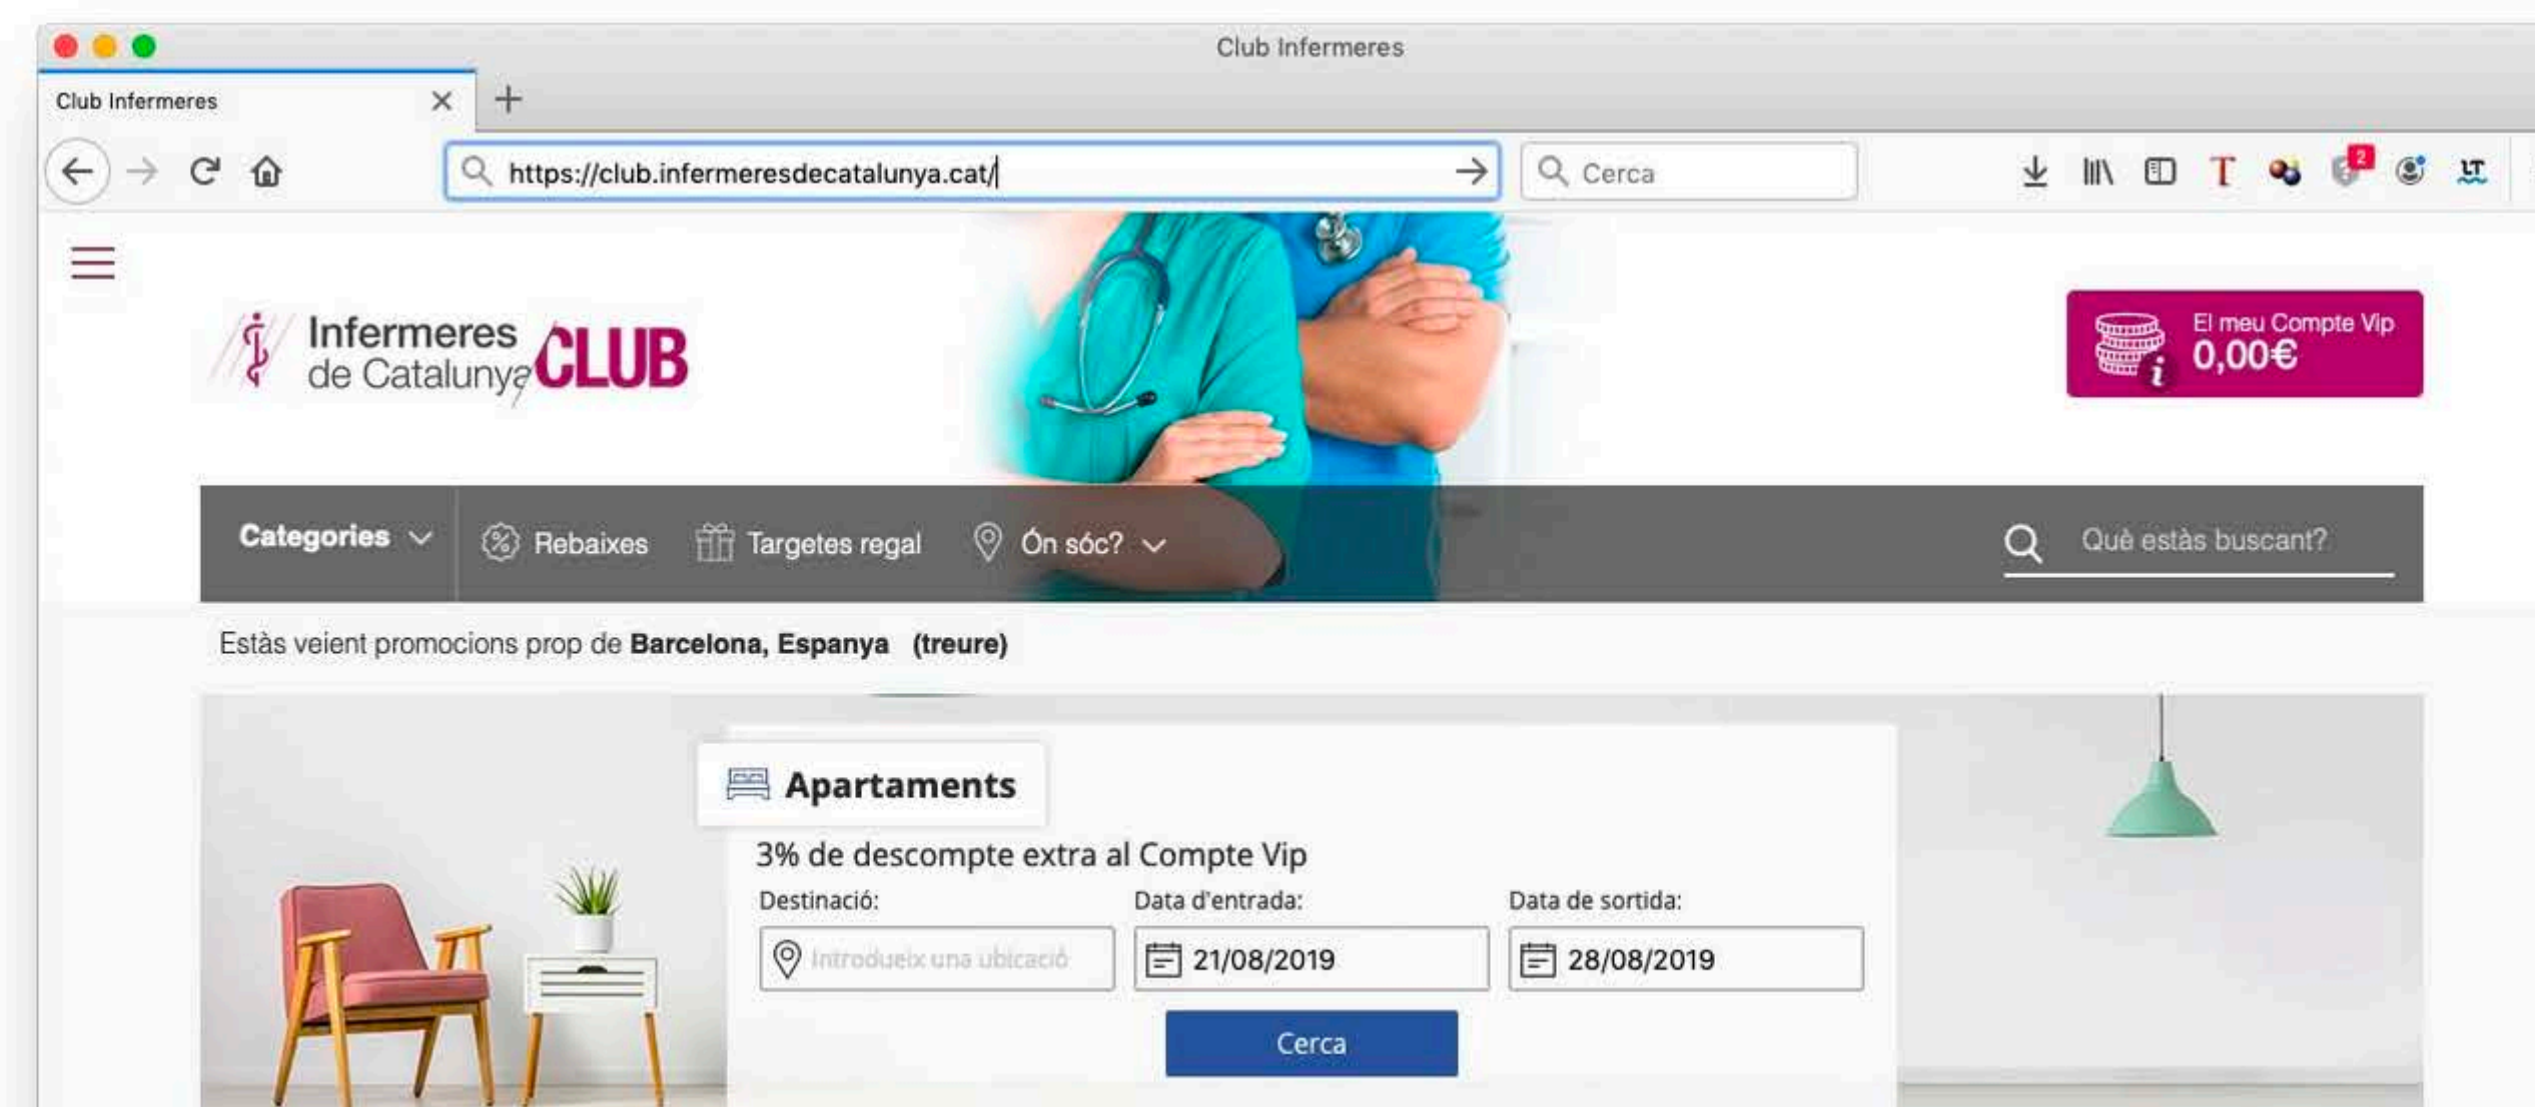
Club Infermeres

Club Infermeres

https://club.infermeresdecatalunya.cat/

Cerca

Infermeres de Catalunya CLUB

El meu Compte Vip
0,00€

Categories

Rebaixes

Targetes regal

Ón sóc?

Què estàs buscant?

Estàs veient promocions prop de **Barcelona, Espanya** **(treure)**

Apartaments

3% de descompte extra al Compte Vip

Destinació:

Introdueix una ubicació

Data d'entrada:

21/08/2019

Data de sortida:

28/08/2019

Cerca